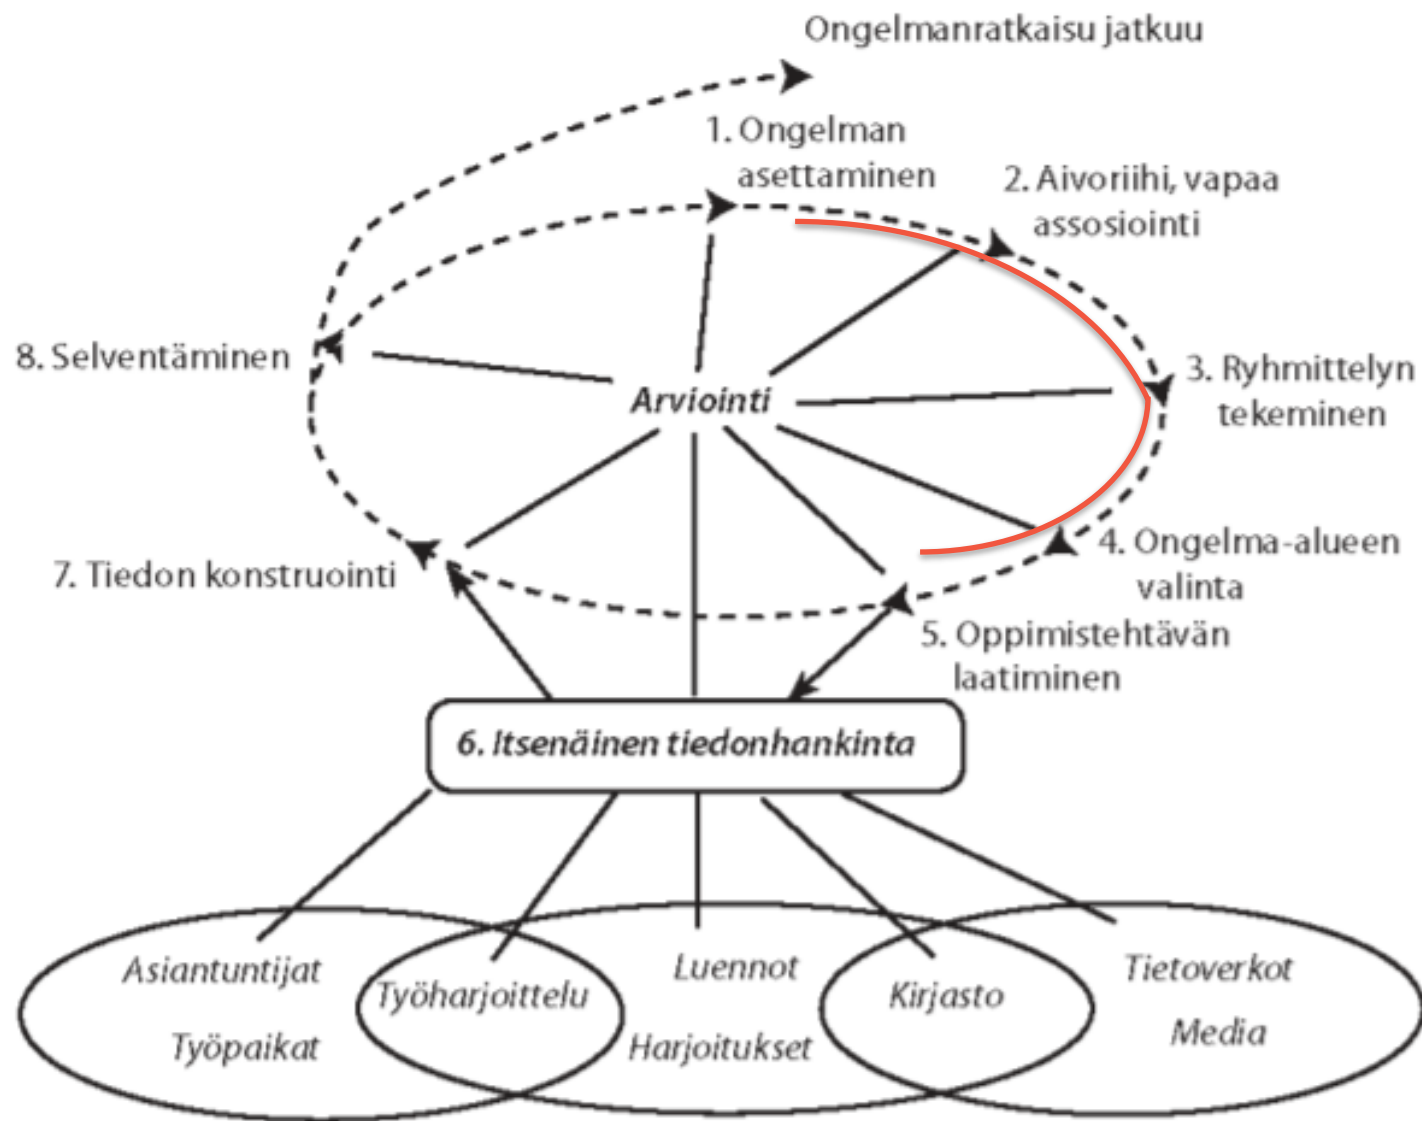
Ongelmanratkaisu jatkuu

1. Ongelman asettaminen

2. Aivoriihi, vapaa assosiointi

3. Ryhmittelyn tekeminen

4. Ongelma-alueen valinta

5. Oppimistehtävän laatiminen

8. Selventäminen

Arviointi

7. Tiedon konstruointi

6. Itsenäinen tiedonhankinta

Asiantuntijat

Työpaikat

Työharjoittelu

Luennot

Harjoitukset

Kirjasto

Tietoverkot

Media